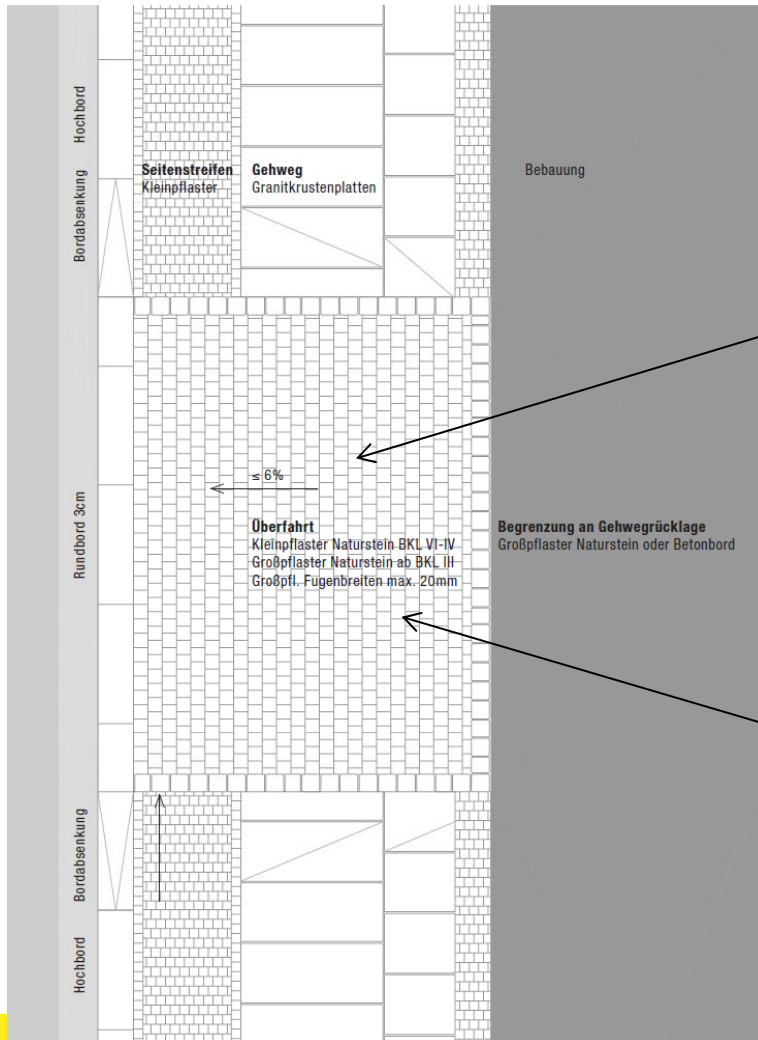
Hochbord

Bordabsenkung

Seitenstreifen
Kleinpflaster

Gehweg
Granitkrustenplatten

Bebauung

≤ 6%

Rundbord 3cm

Überfahrt
Kleinpflaster Naturstein BKL VI-IV
Großpflaster Naturstein ab BKL III
Großpfl. Fugenbreiten max. 20mm

Begrenzung an Gehwegrücklage
Großpflaster Naturstein oder Betonbord

Bordabsenkung

Hochbord